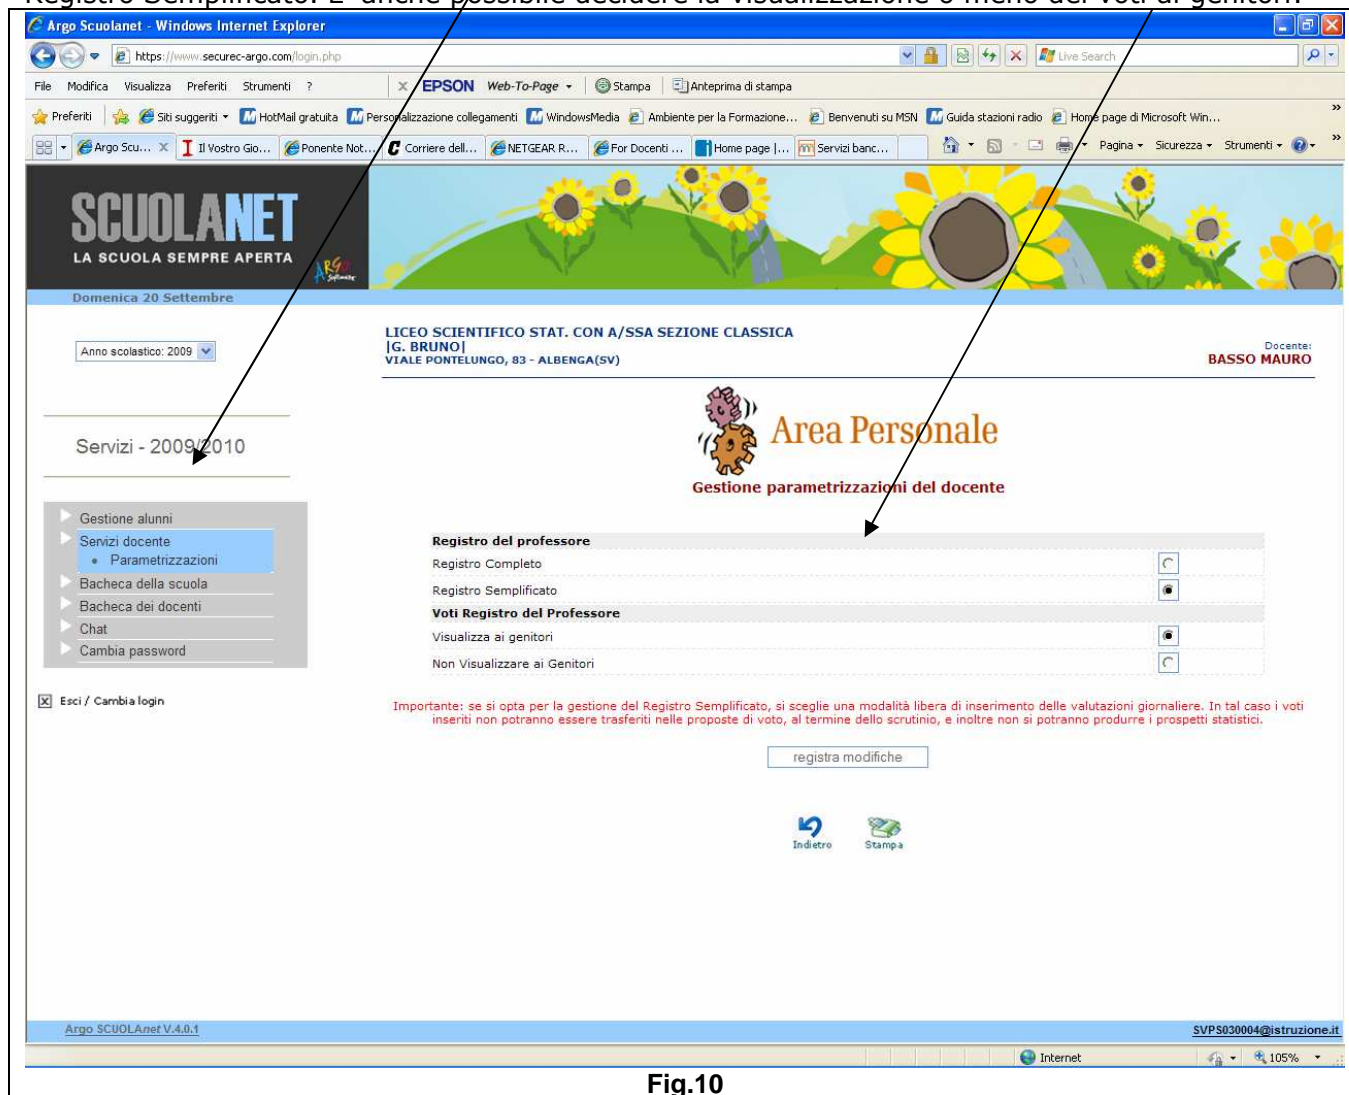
Registro Semplificato. E' anche possibile decidere la visualizzazione o meno dei voti ai genitori.

Argo Scuolanet - Windows Internet Explorer

https://www.securec-argo.com/login.php

Live Search

File Modifica Visualizza Preferiti Strumenti ?

EPSON Web-To-Page Stampa Anteprima di stampa

Preferiti Siti suggeriti HotMail gratuita Personalizzazione collegamenti WindowsMedia Ambiente per la Formazione... Benvenuti su MSN Guida stazioni radio Home page di Microsoft Win...

Argo Scu... Il Vostro Gio... Ponente Not... Corriere dell... NETGEAR R... For Docenti ... Home page |... Servizi banc...

Pagina Sicurezza Strumenti

SCUOLANET
LA SCUOLA SEMPRE APERTA

Domenica 20 Settembre

Anno scolastico: 2009

LICEO SCIENTIFICO STAT. CON A/SSA SEZIONE CLASSICA
|G. BRUNO|
VIALE PONTELUNGO, 83 - ALBENGA(SV)

Docente:
BASSO MAURO

Servizi - 2009/2010

Area Personale

Gestione parametrizzazioni del docente

Gestione alunni
Servizi docente
• Parametrizzazioni
Bacheca della scuola
Bacheca dei docenti
Chat
Cambia password

Esci / Cambia login

| Registro del professore | |
|---|---|
| Registro Completo | ○ |
| Registro Semplificato | ◉ |
| Voti Registro del Professore | |
| Visualizza ai genitori | ◉ |
| Non Visualizzare ai Genitori | ○ |

Importante: se si opta per la gestione del Registro Semplificato, si sceglie una modalità libera di inserimento delle valutazioni giornaliere. In tal caso i voti inseriti non potranno essere trasferiti nelle proposte di voto, al termine dello scrutinio, e inoltre non si potranno produrre i prospetti statistici.

registra modifiche

Indietro Stampa

Argo SCUOLAnet V.4.0.1

SVPS030004@istruzione.it

Internet 105%

Fig.10